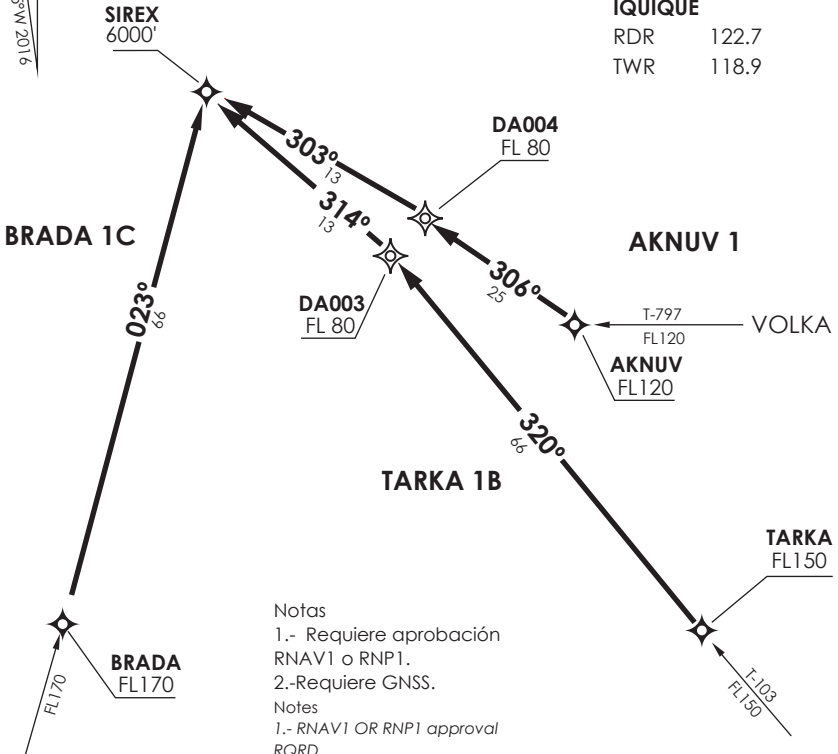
°W 2016

SIREX
6000'

IQUIQUE
RDR 122.7
TWR 118.9

DA004
FL 80

303°
13

314°
13

BRADA 1C

AKNUV 1

306°
25

023°
66

DA003
FL 80

T-797
FL120

VOLKA

AKNUV
FL120

320°
66

TARKA 1B

TARKA
FL150

Notas
1.- Requiere aprobación RNAV1 o RNP1.
2.-Requiere GNSS.
Notes
1.- RNAV1 OR RNP1 approval RQRD

BRADA
FL170

FL170

T-103
FL150